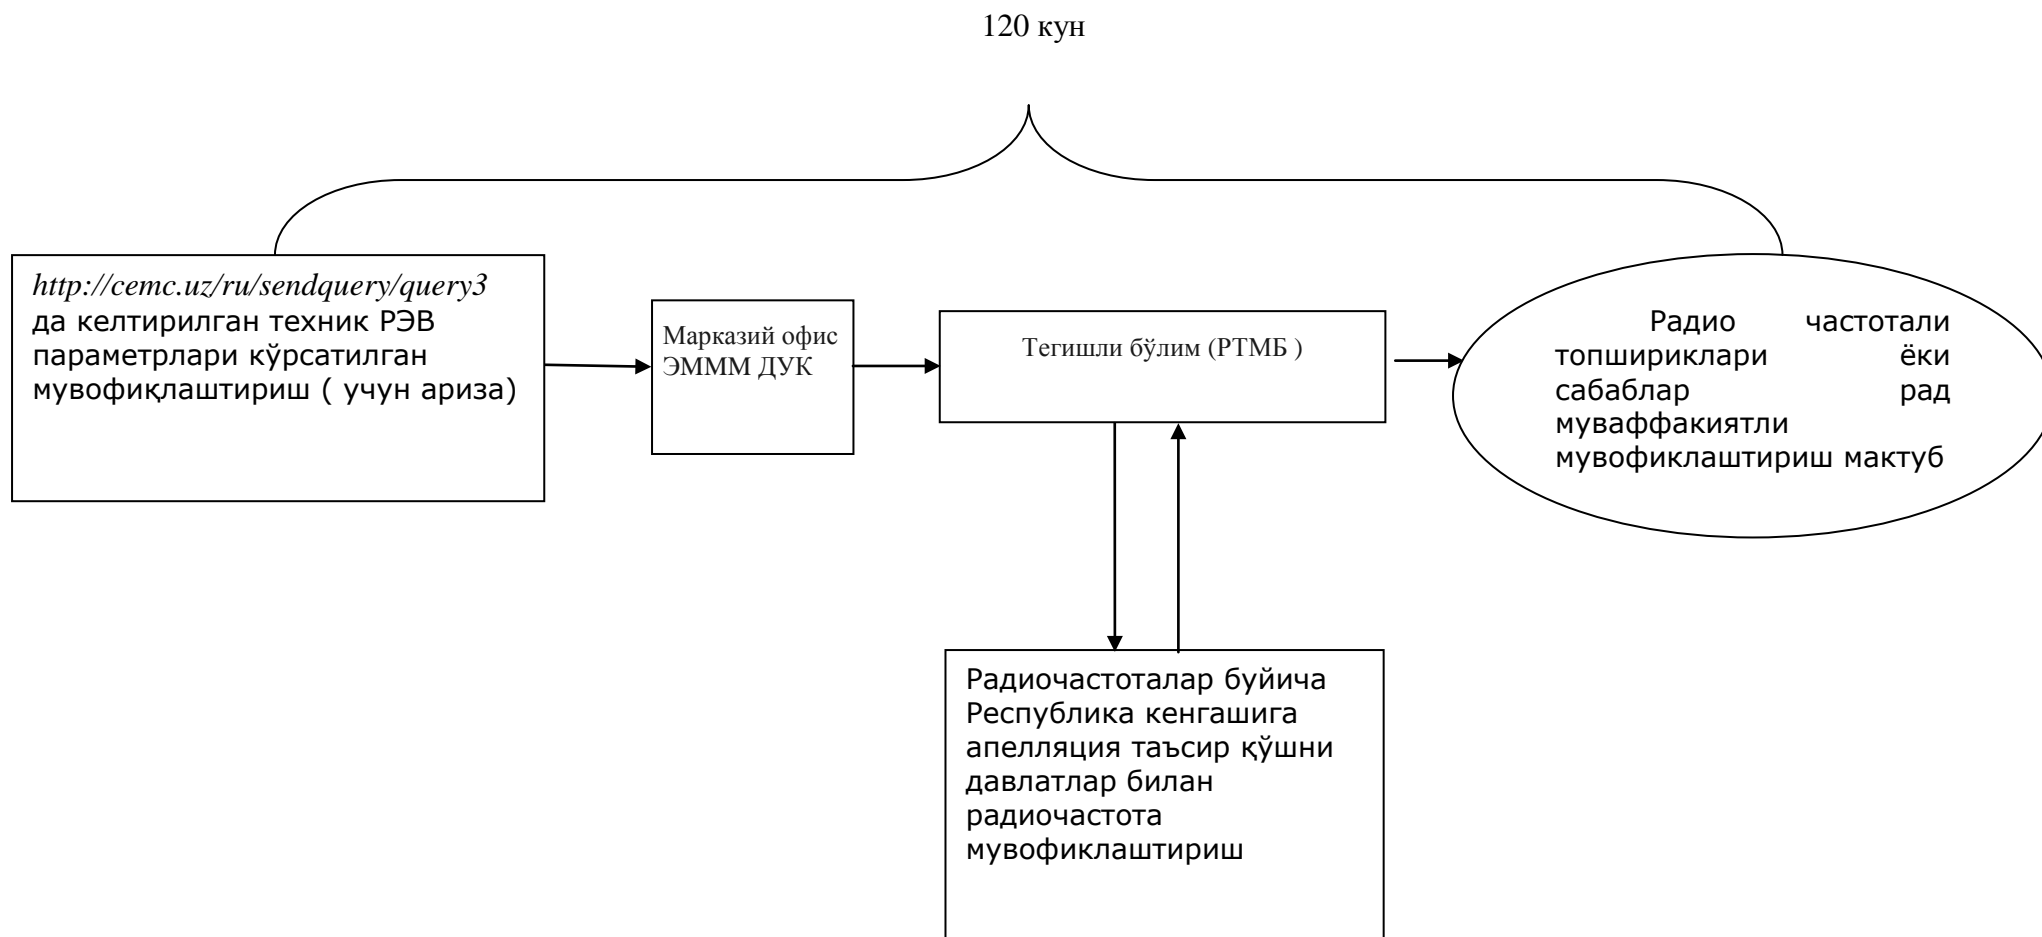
120 кун

*http://cemc.uz/ru/sendquery/query3* да келтирилган техник РЭВ параметрлари кўрсатилган мувофиқлаштириш ( учун ариза)

Марказий офис ЭМММ ДУК

Тегишли бўлим (РТМБ )

Радио частотали топшириклари ёки сабаблар рад муваффакиятли мувофиклаштириш мактуб

Радиочастоталар буйича Республика кенгашига апелляция таъсир қўшни давлатлар билан радиочастота мувофиклаштириш